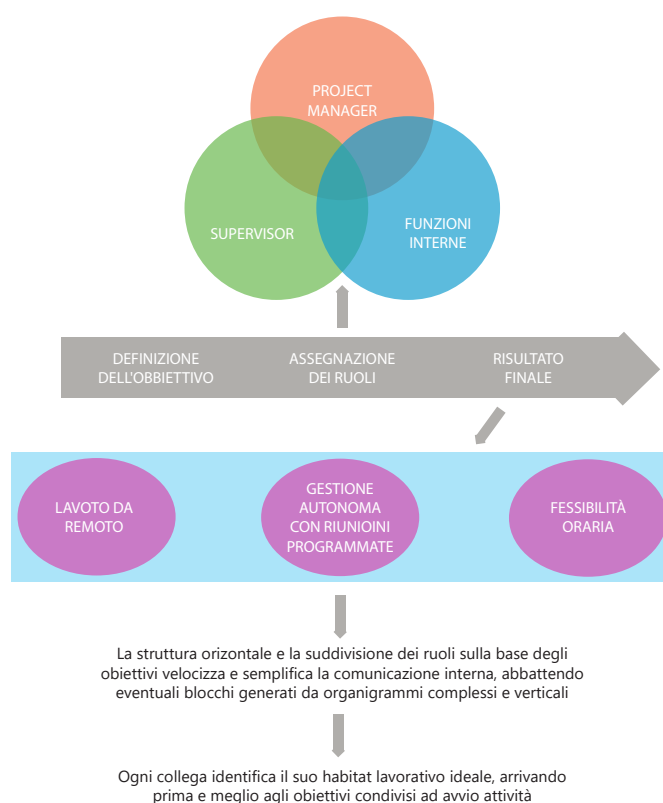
PROJECT MANAGER

SUPERVISOR

FUNZIONI INTERNE

DEFINIZIONE DELL'OBBIETTIVO

ASSEGNAZIONE DEI RUOLI

RISULTATO FINALE

LAVOTO DA REMOTO

GESTIONE AUTONOMA CON RIUNIOINI PROGRAMMATE

FESSIBILITÀ ORARIA

La struttura orizzontale e la suddivisione dei ruoli sulla base degli obiettivi velocizza e semplifica la comunicazione interna, abbattendo eventuali blocchi generati da organigrammi complessi e verticali

Ogni collega identifica il suo habitat lavorativo ideale, arrivando prima e meglio agli obiettivi condivisi ad avvio attività